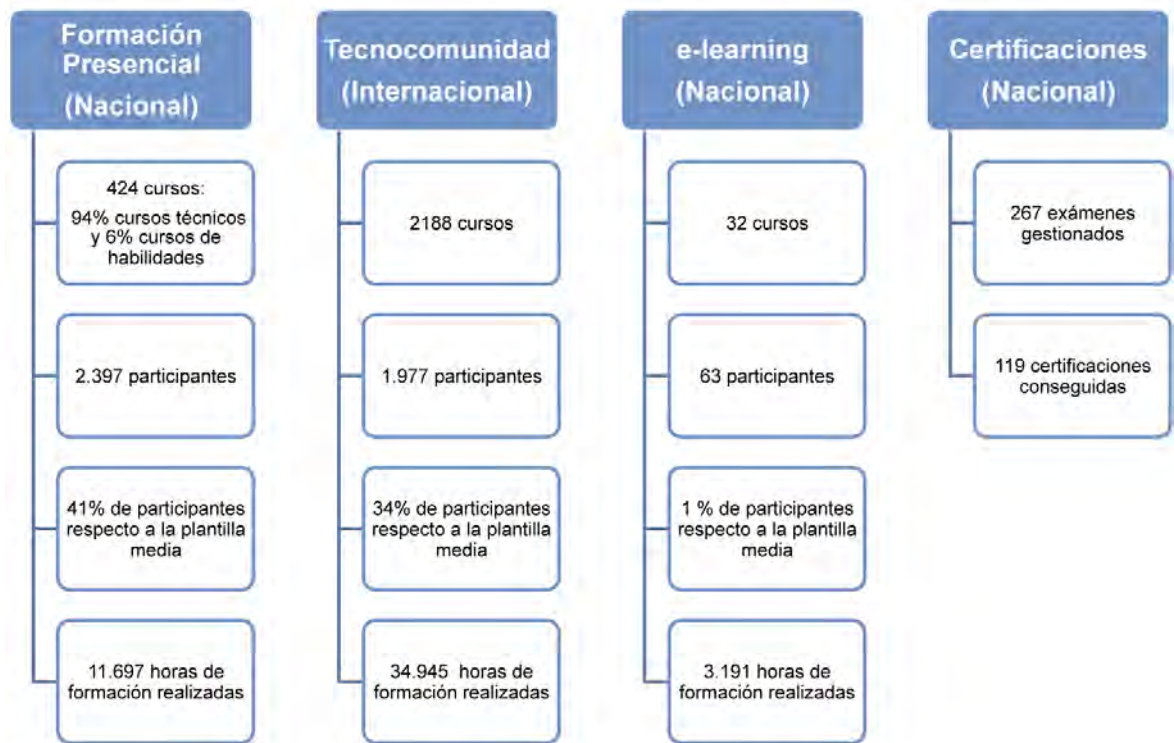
Formación Presencial (Nacional)

424 cursos: 94% cursos técnicos y 6% cursos de habilidades

2.397 participantes

41% de participantes respecto a la plantilla media

11.697 horas de formación realizadas

Tecnocomunidad (Internacional)

2188 cursos

1.977 participantes

34% de participantes respecto a la plantilla media

34.945 horas de formación realizadas

e-learning (Nacional)

32 cursos

63 participantes

1 % de participantes respecto a la plantilla media

3.191 horas de formación realizadas

Certificaciones (Nacional)

267 exámenes gestionados

119 certificaciones conseguidas